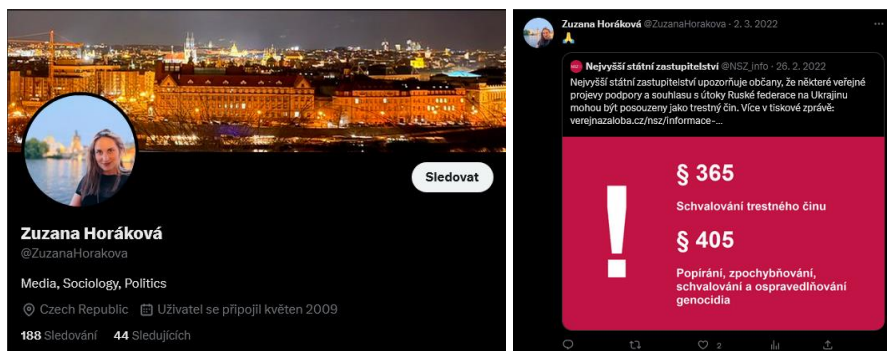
Sledovat

Zuzana Horáková
@ZuzanaHorakova

Media, Sociology, Politics

Czech Republic Uživatel se připojil květen 2009

188 Sledování 44 Sledujících

Zuzana Horáková @ZuzanaHorakova · 2. 3. 2022
🙏

Nejvyšší státní zastupitelství @NSZ_info · 26. 2. 2022
Nejvyšší státní zastupitelství upozorňuje občany, že některé veřejné projevy podpory a souhlasu s útoky Ruské federace na Ukrajinu mohou být posouzeny jako trestný čin. Více v tiskové zprávě: verejnazaloba.cz/nsz/informace-...

!

§ 365
Schvalování trestného činu

§ 405
Popírání, zpochybňování, schvalování a ospravedlňování genocidia

2